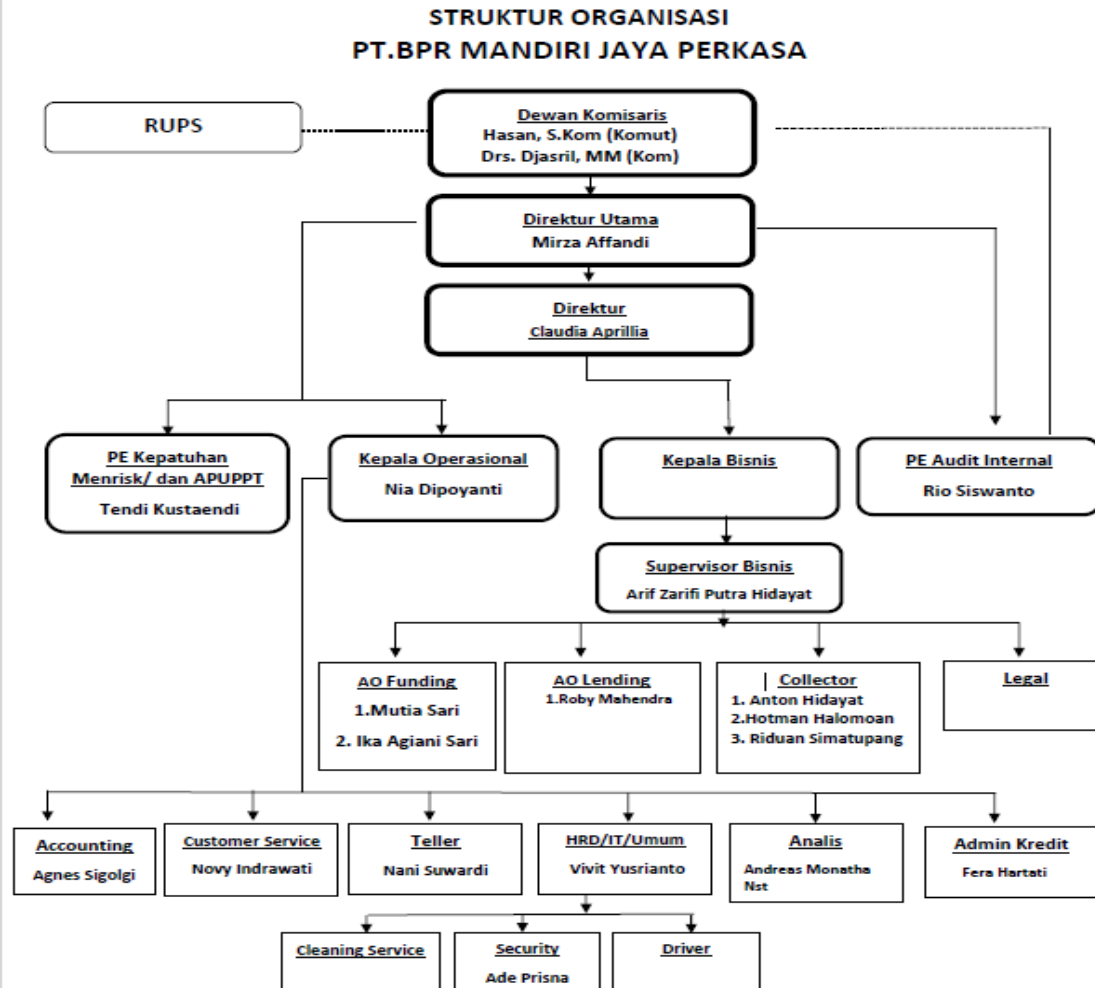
STRUKTUR ORGANISASI
PT.BPR MANDIRI JAYA PERKASA

RUPS

Dewan Komisaris
Hasan, S.Kom (Komut)
Drs. Djasril, MM (Kom)

Direktur Utama
Mirza Affandi

Direktur
Claudia Aprillia

PE Kepatuhan Menrisk/ dan APUPPT
Tendi Kustaendi

Kepala Operasional
Nia Dipoyanti

Kepala Bisnis

PE Audit Internal
Rio Siswanto

Supervisor Bisnis
Arif Zarifi Putra Hidayat

AO Funding
1.Mutia Sari
2. Ika Agiani Sari

AO Lending
1.Roby Mahendra

Collector
1. Anton Hidayat
2.Hotman Halomoan
3. Riduan Simatupang

Legal

Accounting
Agnes Sigolgi

Customer Service
Novy Indrawati

Teller
Nani Suwardi

HRD/IT/Umum
Vivit Yusrianto

Analis
Andreas Monatha Nst

Admin Kredit
Fera Hartati

Cleaning Service

Security
Ade Prisna

Driver